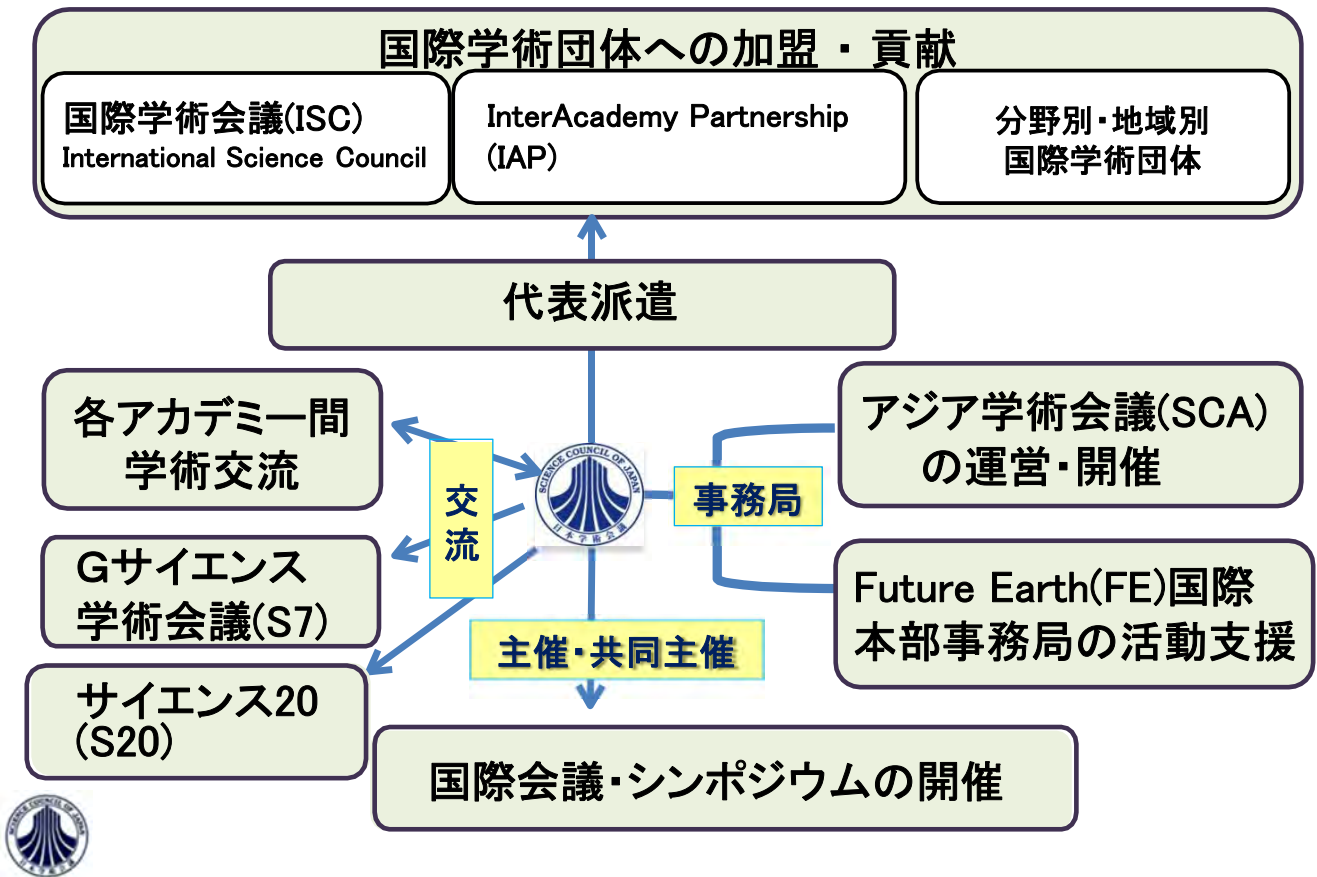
国際学術団体への加盟・貢献

国際学術会議(ISC)
International Science Council

InterAcademy Partnership
(IAP)

分野別・地域別
国際学術団体

代表派遣

各アカデミー間
学術交流

交流

SCIENCE COUNCIL OF JAPAN
日本学術会議

事務局

アジア学術会議(SCA)
の運営・開催

Gサイエンス
学術会議(S7)

Future Earth(FE)国際
本部事務局の活動支援

主催・共同主催

サイエンス20
(S20)

国際会議・シンポジウムの開催

SCIENCE COUNCIL OF JAPAN
日本学術会議